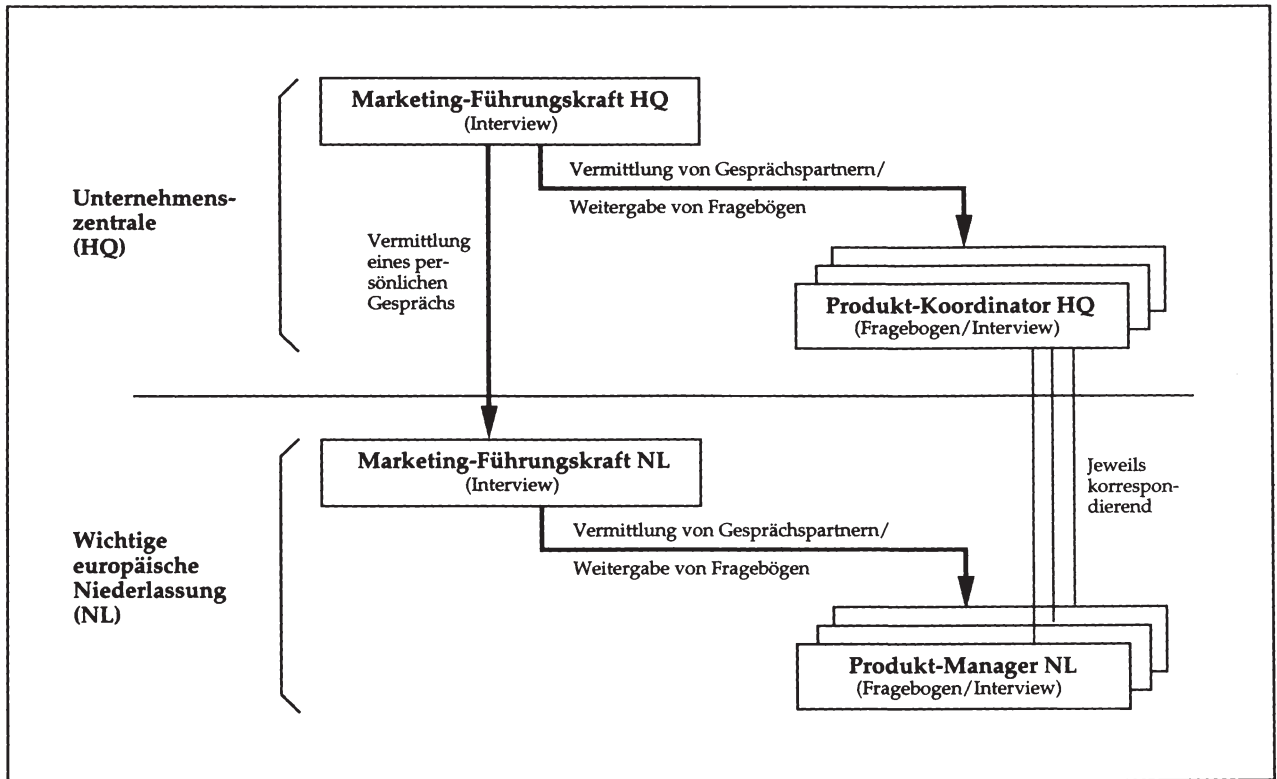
Unternehmenszentrale (HQ)

Marketing-Führungskraft HQ
(Interview)

Vermittlung von Gesprächspartnern/
Weitergabe von Fragebögen

Vermittlung eines persönlichen Gesprächs

Produkt-Koordinator HQ
(Fragebogen/Interview)

Wichtige europäische Niederlassung (NL)

Marketing-Führungskraft NL
(Interview)

Vermittlung von Gesprächspartnern/
Weitergabe von Fragebögen

Jeweils korrespondierend

Produkt-Manager NL
(Fragebogen/Interview)